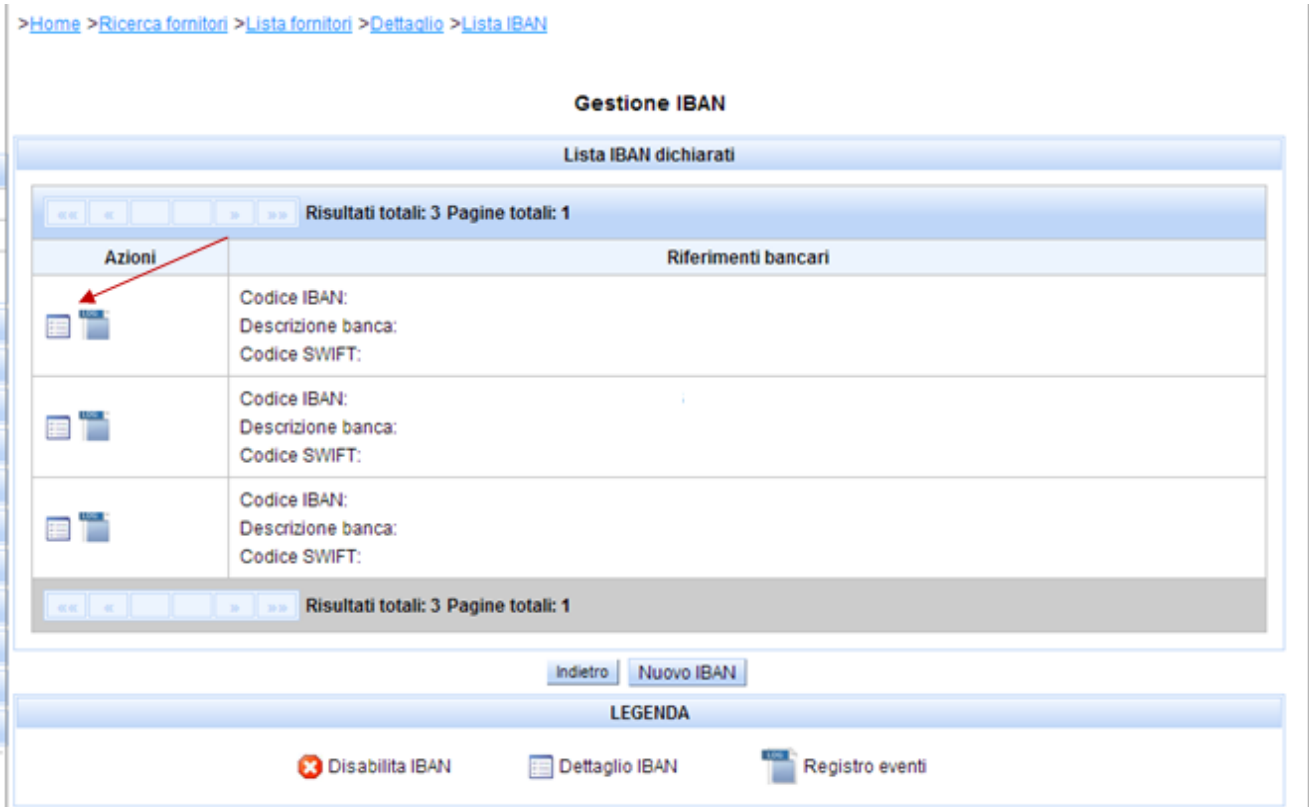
>Home >Ricerca fornitori >Lista fornitori >Dettaglio >Lista IBAN

Gestione IBAN

Lista IBAN dichiarati

«« « » »» Risultati totali: 3 Pagine totali: 1

| Azioni | Riferimenti bancari |
|---|---|
| | Codice IBAN: Descrizione banca: Codice SWIFT: |
| | Codice IBAN: Descrizione banca: Codice SWIFT: |
| | Codice IBAN: Descrizione banca: Codice SWIFT: |

«« « » »» Risultati totali: 3 Pagine totali: 1

Indietro Nuovo IBAN

LEGENDA

Disabilita IBAN Dettaglio IBAN Registro eventi